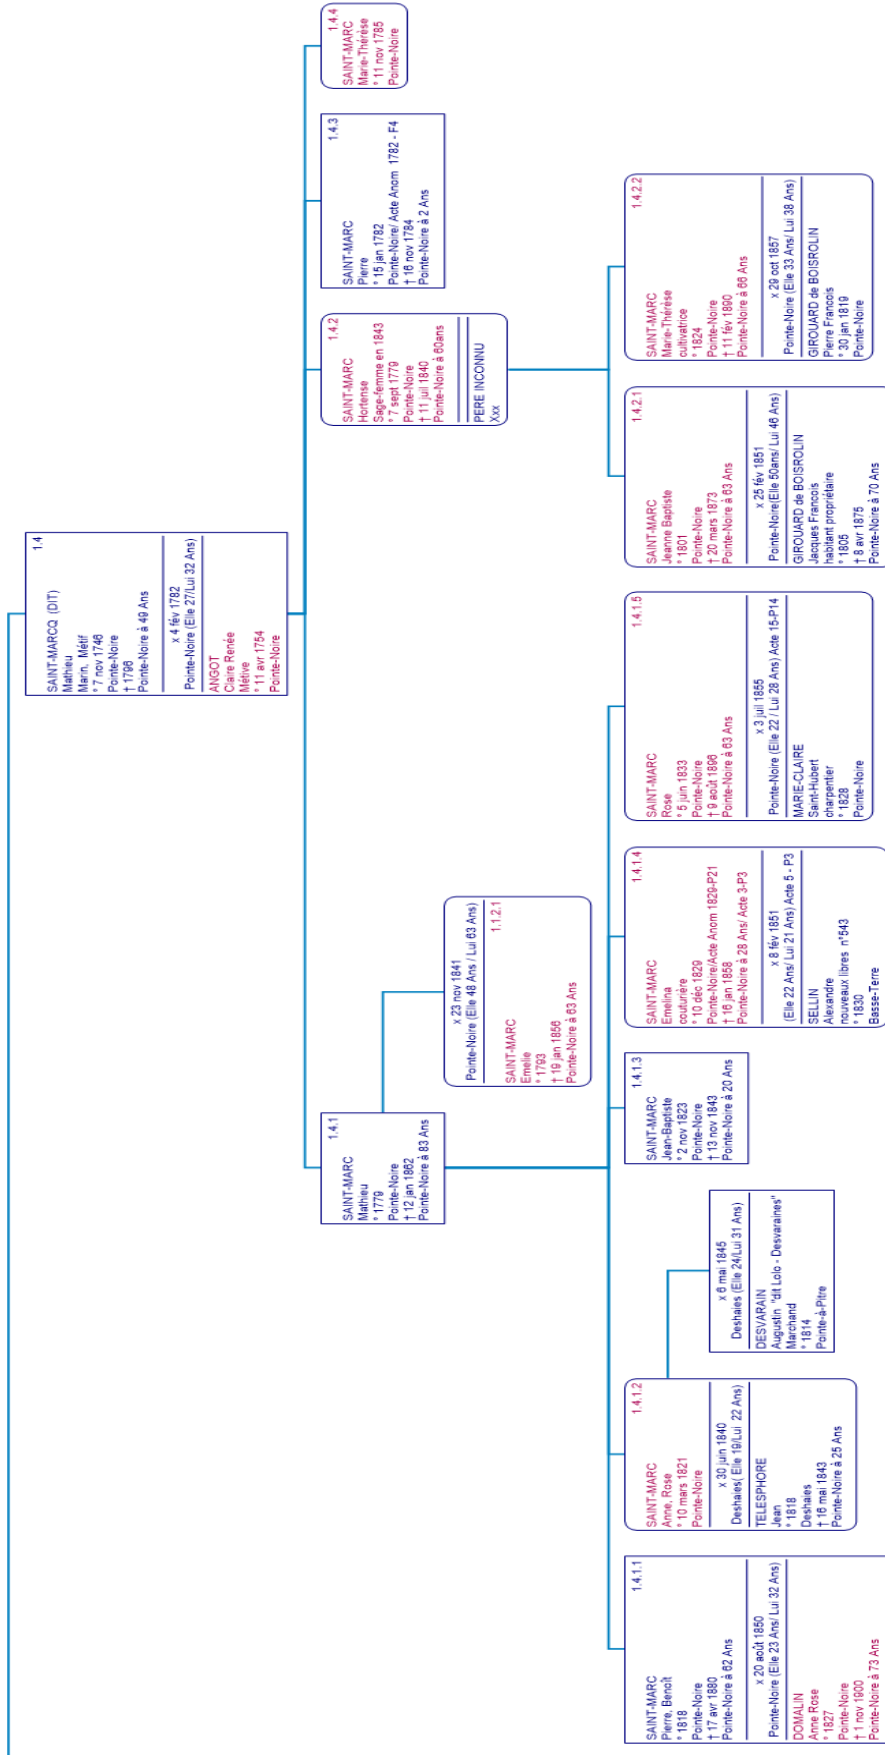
1.4
SAINT-MARCQ (DIT)
Mathieu
Marin, Métif
° 7 nov 1746
Pointe-Noire
† 1796
Pointe-Noire à 49 Ans
x 4 fév 1782
Pointe-Noire (Elle 27/Lui 32 Ans)
ANGOT
Claire Renée
Métive
° 11 avr 1754
Pointe-Noire

1.4.4
SAINT-MARC
Marie-Thérèse
° 11 nov 1785
Pointe-Noire

1.4.3
SAINT-MARC
Pierre
° 15 jan 1782
Pointe-Noire/ Acte Anom 1782 - F4
† 16 nov 1784
Pointe-Noire à 2 Ans

1.4.2
SAINT-MARC
Hortense
Sage-femme en 1843
° 7 sept 1779
Pointe-Noire
† 11 juil 1840
Pointe-Noire à 60ans
PERE INCONNU
Xxx

1.4.2.2
SAINT-MARC
Marie-Thérèse
cultivatrice
° 1824
Pointe-Noire
† 11 fév 1890
Pointe-Noire à 66 Ans
x 29 oct 1857
Pointe-Noire (Elle 33 Ans/ Lui 38 Ans)
GIROUARD de BOISROLIN
Pierre François
° 30 jan 1819
Pointe-Noire

1.4.2.1
SAINT-MARC
Jeanne Baptiste
° 1801
Pointe-Noire
† 20 mars 1873
Pointe-Noire à 63 Ans
x 25 fév 1851
Pointe-Noire(Elle 50ans/ Lui 46 Ans)
GIROUARD de BOISROLIN
Jacques François
habitant propriétaire
° 1805
† 8 avr 1875
Pointe-Noire à 70 Ans

1.4.1.5
SAINT-MARC
Rose
° 5 juin 1833
Pointe-Noire
† 9 août 1896
Pointe-Noire à 63 Ans
x 3 juil 1855
Pointe-Noire (Elle 22 / Lui 28 Ans) Acte 15-P14
MARIE-CLAIRE
Saint-Hubert
charpentier
° 1828
Pointe-Noire

1.4.1.4
SAINT-MARC
Emelina
couturière
° 10 déc 1829
Pointe-Noire/Acte Anom 1829-P21
† 18 jan 1858
Pointe-Noire à 28 Ans/ Acte 3-P3
x 8 fév 1851
(Elle 22 Ans/ Lui 21 Ans) Acte 5 - P3
SELLIN
Alexandre
nouveaux libres n°543
° 1830
Basse-Terre

1.1.2.1
x 23 nov 1841
Pointe-Noire (Elle 48 Ans / Lui 63 Ans)
SAINT-MARC
Emelie
° 1793
† 19 jan 1856
Pointe-Noire à 63 Ans

1.4.1
SAINT-MARC
Mathieu
° 1779
Pointe-Noire
† 12 jan 1862
Pointe-Noire à 83 Ans

1.4.1.3
SAINT-MARC
Jean-Baptiste
° 2 nov 1823
Pointe-Noire
† 13 nov 1843
Pointe-Noire à 20 Ans

x 6 mai 1845
Deshaies (Elle 24/Lui 31 Ans)
DESVARAIN
Augustin "dit Lolo - Desvaraines"
Marchand
° 1814
Pointe-à-Pitre

1.4.1.2
SAINT-MARC
Anne, Rose
° 10 mars 1821
Pointe-Noire
x 30 juin 1840
Deshaies( Elle 19/Lui 22 Ans)
TELESPHORE
Jean
° 1818
Deshaies
† 16 mai 1843
Pointe-Noire à 25 Ans

1.4.1.1
SAINT-MARC
Pierre, Benoît
° 1818
Pointe-Noire
† 17 avr 1880
Pointe-Noire à 62 Ans
x 20 août 1850
Pointe-Noire (Elle 23 Ans/ Lui 32 Ans)
DOMALIN
Anne Rose
° 1827
Pointe-Noire
† 1 nov 1900
Pointe-Noire à 73 Ans